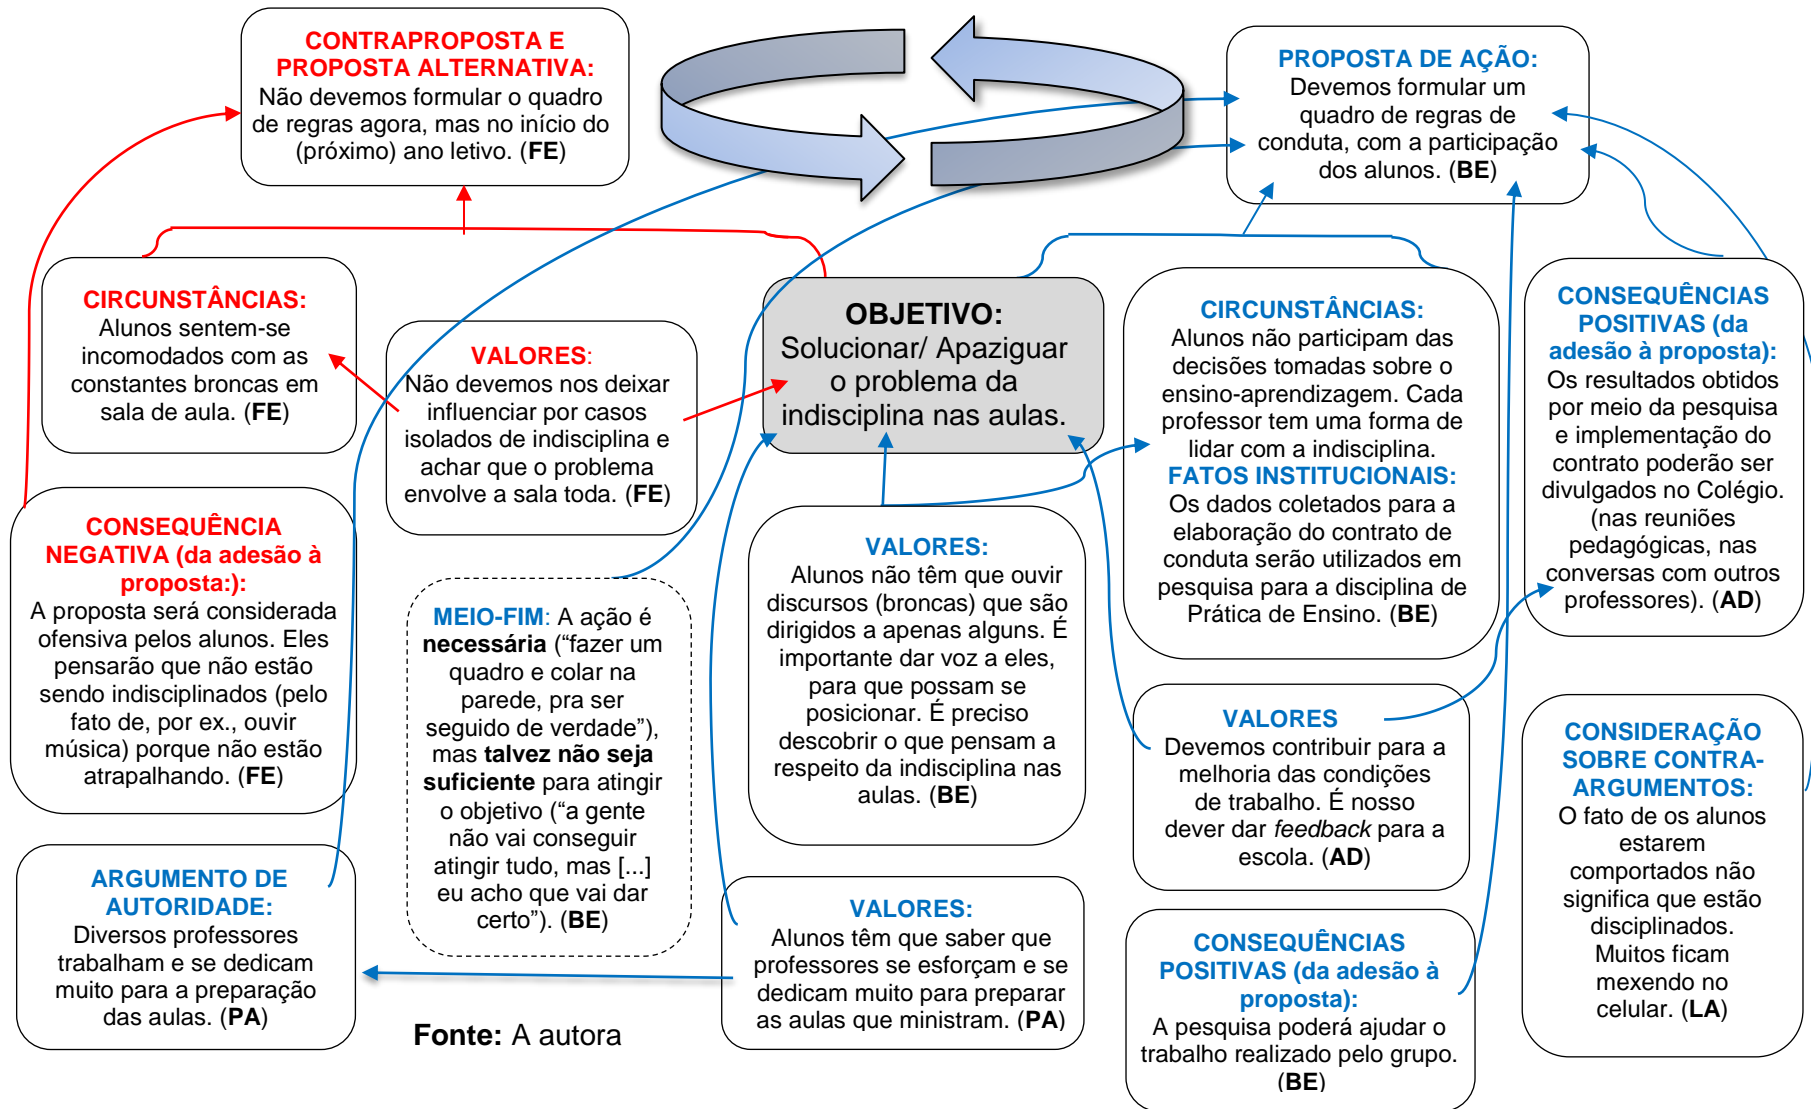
CONTRAPROPOSTA E PROPOSTA ALTERNATIVA: Não devemos formular o quadro de regras agora, mas no início do (próximo) ano letivo. (FE)

PROPOSTA DE AÇÃO: Devemos formular um quadro de regras de conduta, com a participação dos alunos. (BE)

CIRCUNSTÂNCIAS: Alunos sentem-se incomodados com as constantes broncas em sala de aula. (FE)

VALORES: Não devemos nos deixar influenciar por casos isolados de indisciplina e achar que o problema envolve a sala toda. (FE)

OBJETIVO: Solucionar/ Apaziguar o problema da indisciplina nas aulas.

CIRCUNSTÂNCIAS: Alunos não participam das decisões tomadas sobre o ensino-aprendizagem. Cada professor tem uma forma de lidar com a indisciplina. FATOS INSTITUCIONAIS: Os dados coletados para a elaboração do contrato de conduta serão utilizados em pesquisa para a disciplina de Prática de Ensino. (BE)

CONSEQUÊNCIAS POSITIVAS (da adesão à proposta): Os resultados obtidos por meio da pesquisa e implementação do contrato poderão ser divulgados no Colégio. (nas reuniões pedagógicas, nas conversas com outros professores). (AD)

CONSEQUÊNCIA NEGATIVA (da adesão à proposta:): A proposta será considerada ofensiva pelos alunos. Eles pensarão que não estão sendo indisciplinados (pelo fato de, por ex., ouvir música) porque não estão atrapalhando. (FE)

MEIO-FIM: A ação é necessária ("fazer um quadro e colar na parede, pra ser seguido de verdade"), mas talvez não seja suficiente para atingir o objetivo ("a gente não vai conseguir atingir tudo, mas [...] eu acho que vai dar certo"). (BE)

VALORES: Alunos não têm que ouvir discursos (broncas) que são dirigidos a apenas alguns. É importante dar voz a eles, para que possam se posicionar. É preciso descobrir o que pensam a respeito da indisciplina nas aulas. (BE)

VALORES Devemos contribuir para a melhoria das condições de trabalho. É nosso dever dar feedback para a escola. (AD)

CONSIDERAÇÃO SOBRE CONTRA-ARGUMENTOS: O fato de os alunos estarem comportados não significa que estão disciplinados. Muitos ficam mexendo no celular. (LA)

ARGUMENTO DE AUTORIDADE: Diversos professores trabalham e se dedicam muito para a preparação das aulas. (PA)

Fonte: A autora

VALORES: Alunos têm que saber que professores se esforçam e se dedicam muito para preparar as aulas que ministram. (PA)

CONSEQUÊNCIAS POSITIVAS (da adesão à proposta): A pesquisa poderá ajudar o trabalho realizado pelo grupo. (BE)